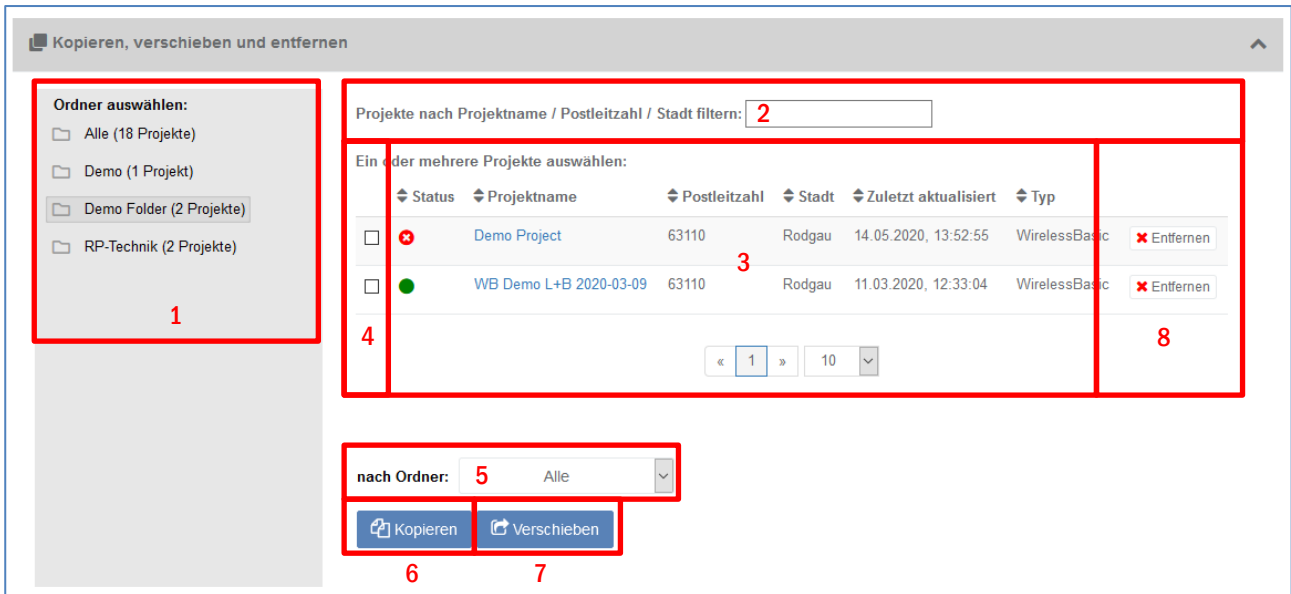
Kopieren, verschieben und entfernen

Ordner auswählen:
Alle (18 Projekte)
Demo (1 Projekt)
Demo Folder (2 Projekte)
RP-Technik (2 Projekte)

1

Projekte nach Projektname / Postleitzahl / Stadt filtern: 2

Ein oder mehrere Projekte auswählen:

| | Status | Projektname | Postleitzahl | Stadt | Zuletzt aktualisiert | Typ | |
|---|---|---|---|---|---|---|---|
| ☐ | | Demo Project | 63110 | Rodgau | 14.05.2020, 13:52:55 | WirelessBasic | Entfernen |
| ☐ | | WB Demo L+B 2020-03-09 | 63110 | Rodgau | 11.03.2020, 12:33:04 | WirelessBasic | Entfernen |

3

4

« 1 » 10

8

nach Ordner: 5 Alle

Kopieren Verschieben

6 7